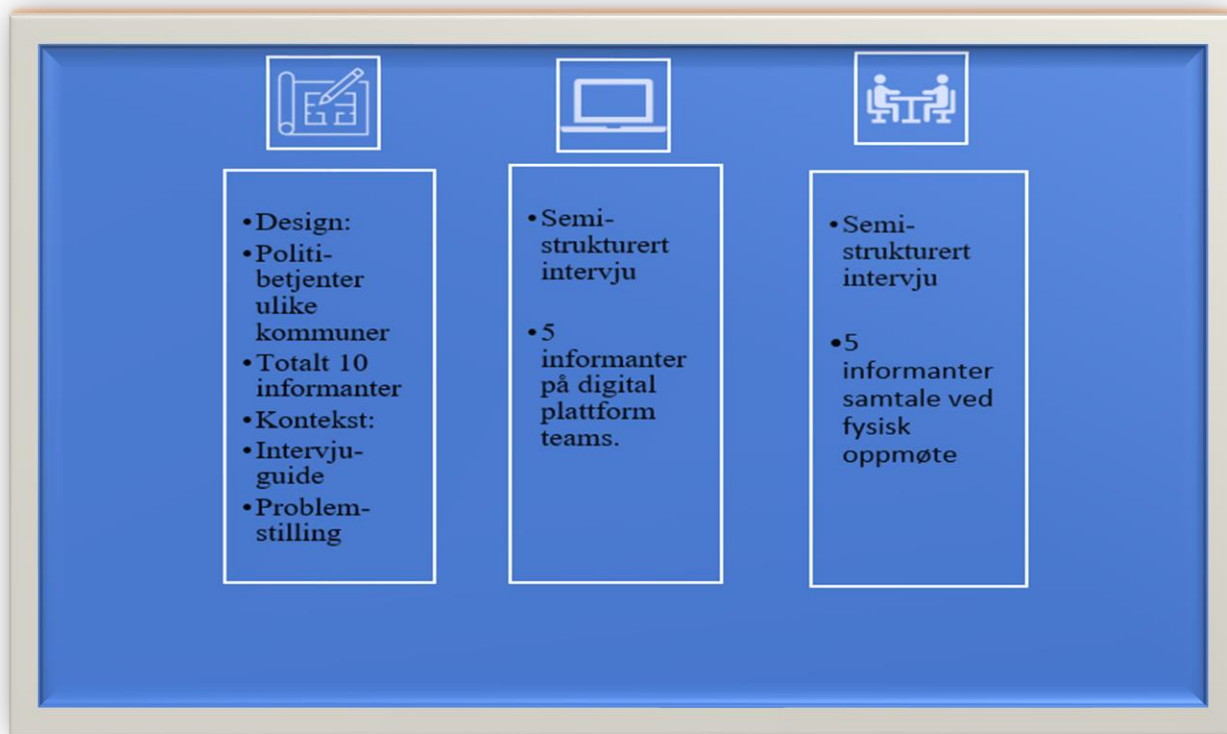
• Design:
• Politibetjenter ulike kommuner
• Totalt 10 informanter
• Kontekst:
• Intervjuguide
• Problemstilling

• Semistrukturert intervju

• 5 informanter på digital plattform teams.

• Semistrukturert intervju

• 5 informanter samtale ved fysisk oppmøte